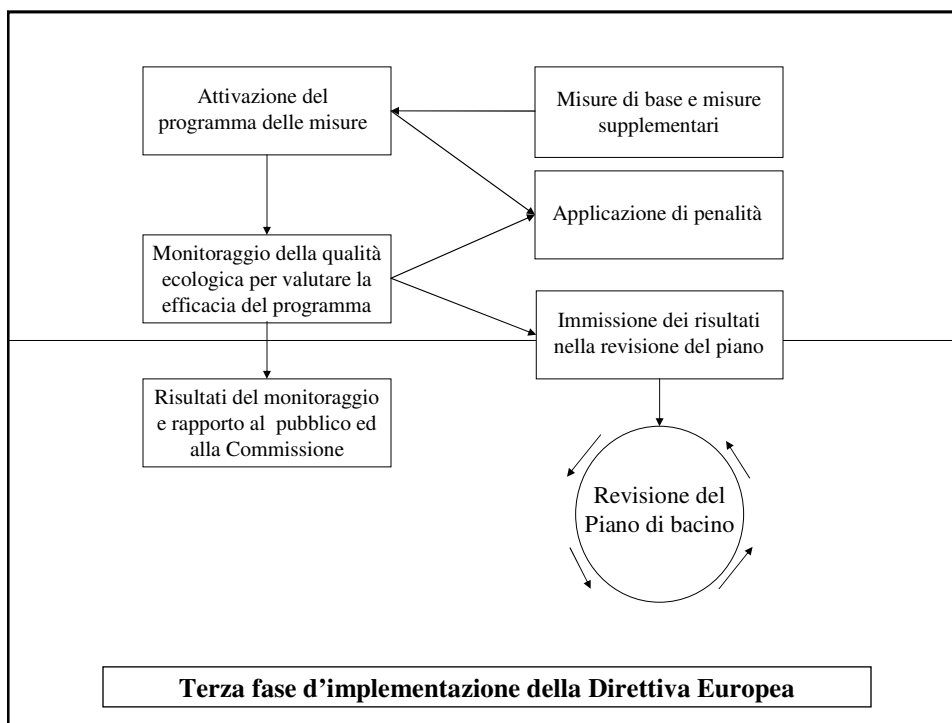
Attivazione del programma delle misure

Misure di base e misure supplementari

Applicazione di penalità

Monitoraggio della qualità ecologica per valutare la efficacia del programma

Immissione dei risultati nella revisione del piano

Risultati del monitoraggio e rapporto al pubblico ed alla Commissione

Revisione del Piano di bacino

Terza fase d'implementazione della Direttiva Europea